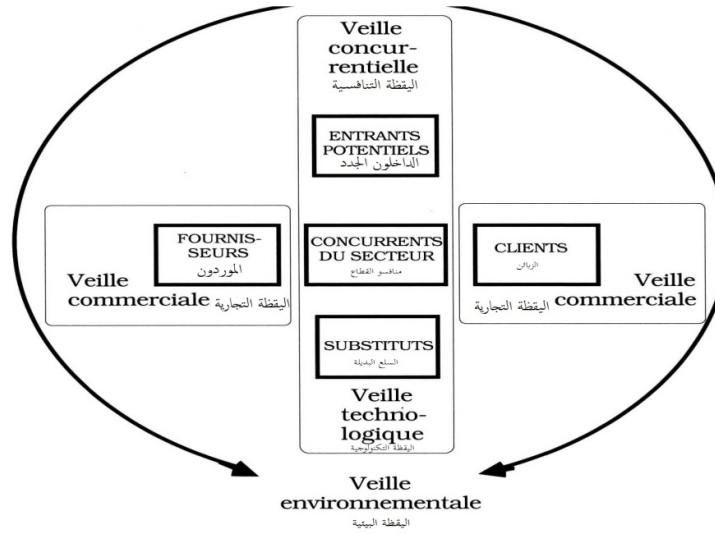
Veille concurrentielle
اليقظة التنافسية

ENTRANTS POTENTIELS
الداخلون الجدد

FOURNISSEURS
الموردون

Veille commerciale
اليقظة التجارية

CONCURRENTS DU SECTEUR
منافسو القطاع

CLIENTS
الزبائن

Veille commerciale
اليقظة التجارية

SUBSTITUTS
السلع البديلة

Veille technologique
اليقظة التكنولوجية

Veille environnementale
اليقظة البيئية